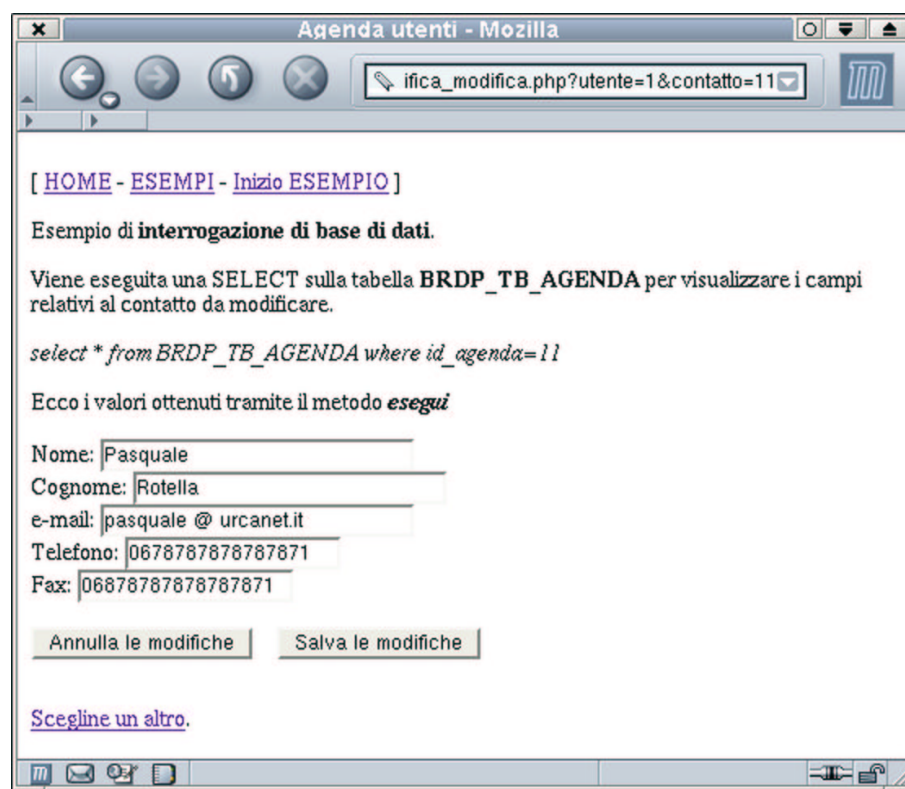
Agenda utenti - Mozilla

ifica_modifica.php?utente=1&contatto=11

[ HOME - ESEMPI - Inizio ESEMPIO ]

Esempio di **interrogazione di base di dati**.

Viene eseguita una SELECT sulla tabella **BRDP_TB_AGENDA** per visualizzare i campi relativi al contatto da modificare.

*select * from BRDP_TB_AGENDA where id_agenda=11*

Ecco i valori ottenuti tramite il metodo ***esegui***

Nome: Pasquale
Cognome: Rotella
e-mail: pasquale @ urcanet.it
Telefono: 0678787878787871
Fax: 06878787878787871

Annulla le modifiche   Salva le modifiche

Scegline un altro.